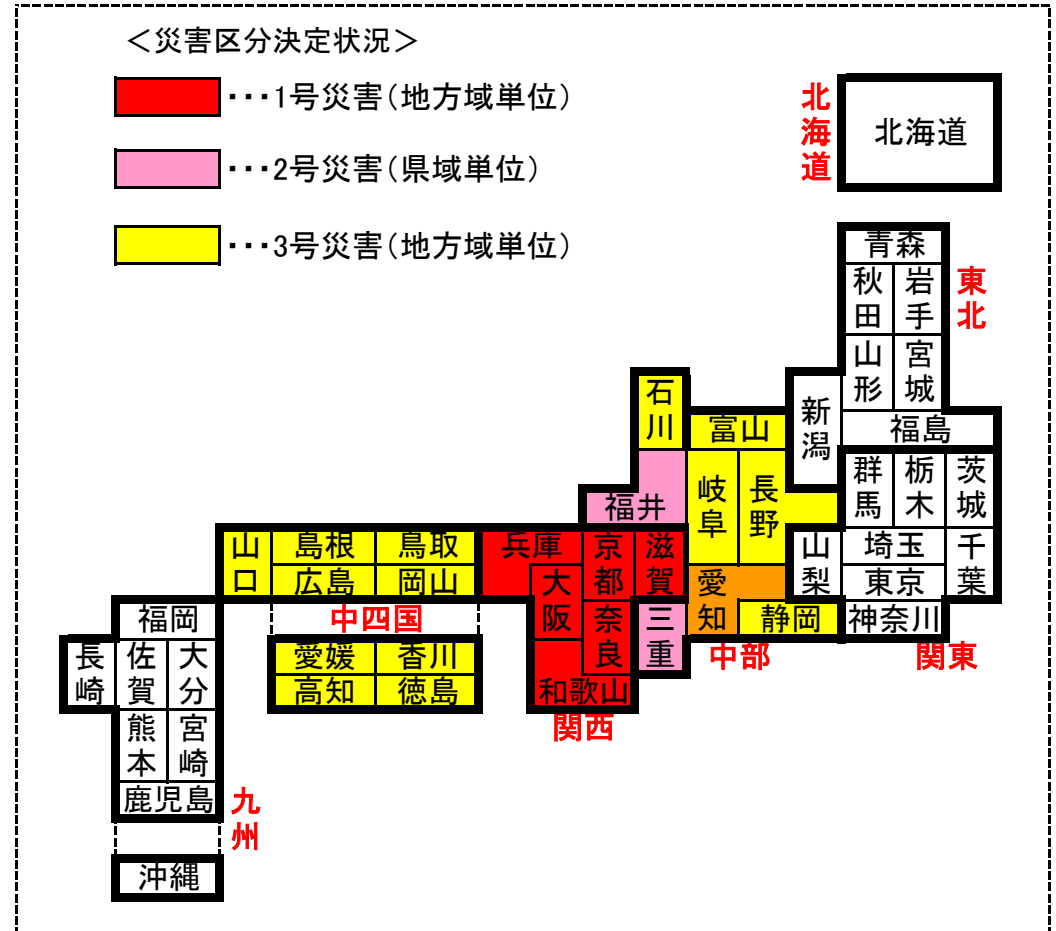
＜災害区分決定状況＞

・・・1号災害（地方域単位）

・・・2号災害（県域単位）

・・・3号災害（地方域単位）

北海道

北海道

青森
秋田
岩手
東北
山形
宮城
福島

石川
富山
新潟
群馬
栃木
茨城
福井
岐阜
長野
山口
島根
鳥取
兵庫
京都
滋賀
山梨
埼玉
千葉
広島
岡山
大阪
東京
愛知
中四国
三重
静岡
神奈川
福岡
奈良
長崎
佐賀
大分
愛媛
香川
中部
関東
高知
徳島
和歌山
関西
熊本
宮崎
鹿児島
九州
沖縄